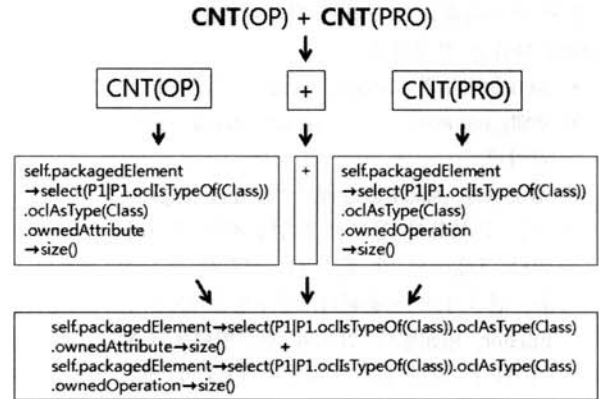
**CNT**(OP) + **CNT**(PRO)

CNT(OP)

+

CNT(PRO)

self.packagedElement
→select(P1|P1.oclIsTypeOf(Class))
.oclAsType(Class)
.ownedAttribute
→size()

+

self.packagedElement
→select(P1|P1.oclIsTypeOf(Class))
.oclAsType(Class)
.ownedOperation
→size()

self.packagedElement→select(P1|P1.oclIsTypeOf(Class)).oclAsType(Class)
.ownedAttribute→size()
+
self.packagedElement→select(P1|P1.oclIsTypeOf(Class)).oclAsType(Class)
.ownedOperation→size()